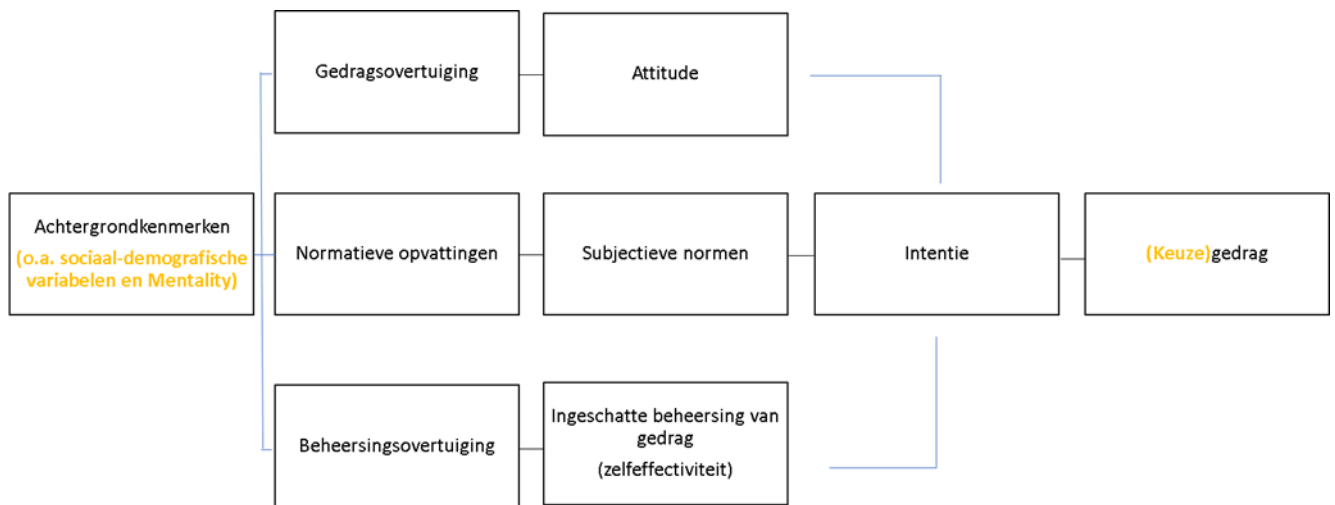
Achtergrondkenmerken
(o.a. sociaal-demografische variabelen en Mentality)

Gedragsovertuiging

Attitude

Normatieve opvattingen

Subjectieve normen

Intentie

(Keuze)gedrag

Beheersingsovertuiging

Ingeschatte beheersing van gedrag
(zelfeffectiviteit)